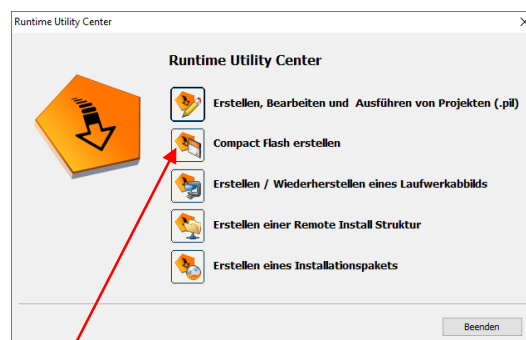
Runtime Utility Center

Runtime Utility Center

Erstellen, Bearbeiten und Ausführen von Projekten (.pil)

Compact Flash erstellen

Erstellen / Wiederherstellen eines Laufwerkabbilds

Erstellen einer Remote Install Struktur

Erstellen eines Installationspakets

Beenden